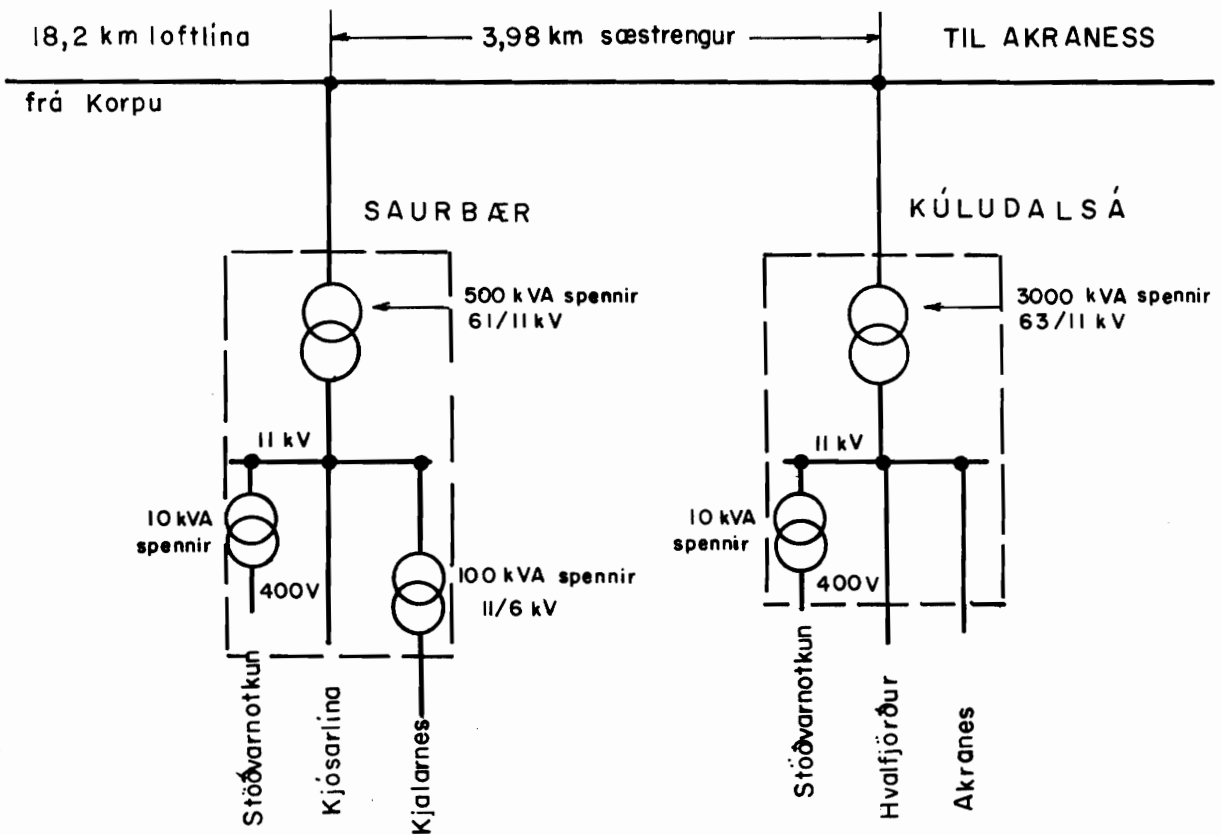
18,2 km loftlína

frá Korpu

3,98 km sæstrengur

TIL AKRANESS

SAURBÆR

500 kVA spennir
61/11 kV

11 kV

10 kVA spennir

400V

100 kVA spennir
11/6 kV

Stöðvarnotkun

Kjósarlína

Kjalarnes

KÚLUDALSÁ

3000 kVA spennir
63/11 kV

11 kV

10 kVA spennir

400V

Stöðvarnotkun

Hvalfjörður

Akranes